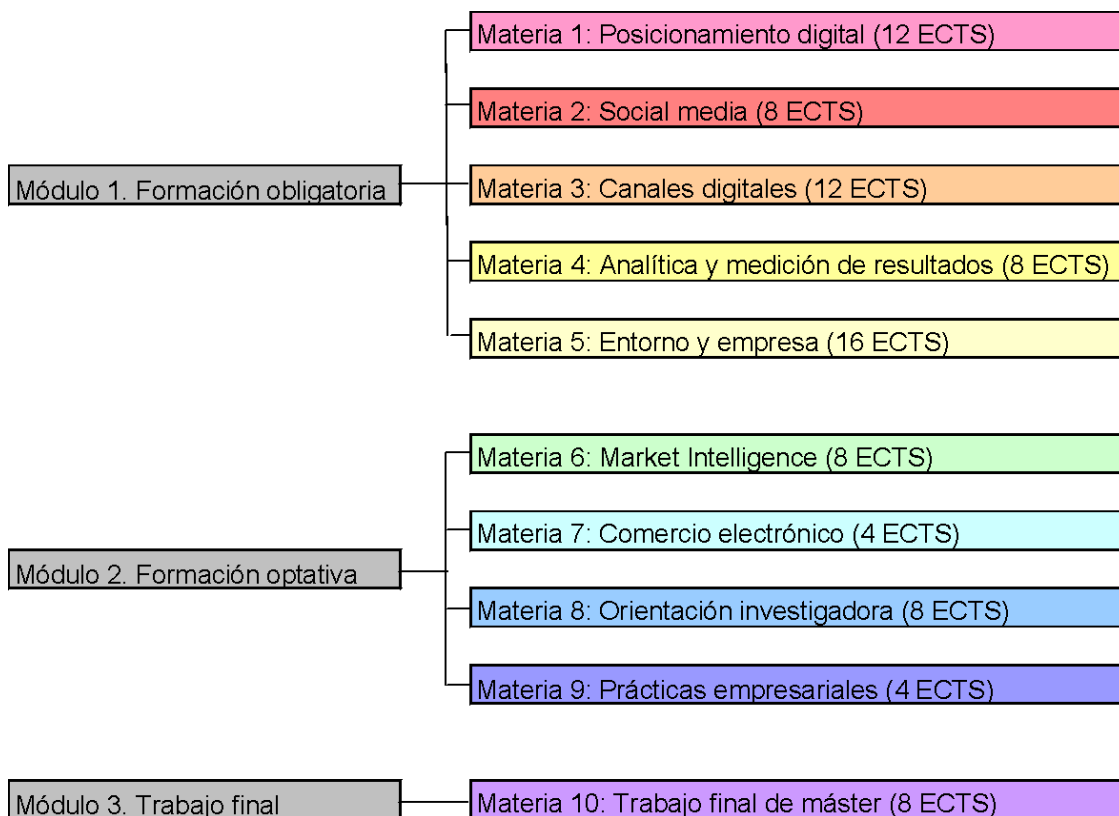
Módulo 1. Formación obligatoria

Materia 1: Posicionamiento digital (12 ECTS)

Materia 2: Social media (8 ECTS)

Materia 3: Canales digitales (12 ECTS)

Materia 4: Analítica y medición de resultados (8 ECTS)

Materia 5: Entorno y empresa (16 ECTS)

Módulo 2. Formación optativa

Materia 6: Market Intelligence (8 ECTS)

Materia 7: Comercio electrónico (4 ECTS)

Materia 8: Orientación investigadora (8 ECTS)

Materia 9: Prácticas empresariales (4 ECTS)

Módulo 3. Trabajo final

Materia 10: Trabajo final de máster (8 ECTS)